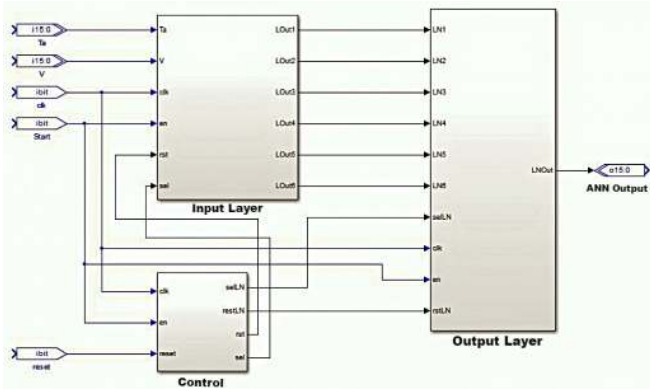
i15:0
Ta
i15:0
V
ibit
clk
ibit
Start
Ta
V
clk
en
rst
sel
LOut1
LOut2
LOut3
LOut4
LOut5
LOut6
Input Layer
LN1
LN2
LN3
LN4
LN5
LN6
selLN
clk
en
rstLN
LNOut
o15:0
ANN Output
Output Layer
clk
en
reset
selLN
restLN
rst
sel
Control
ibit
reset